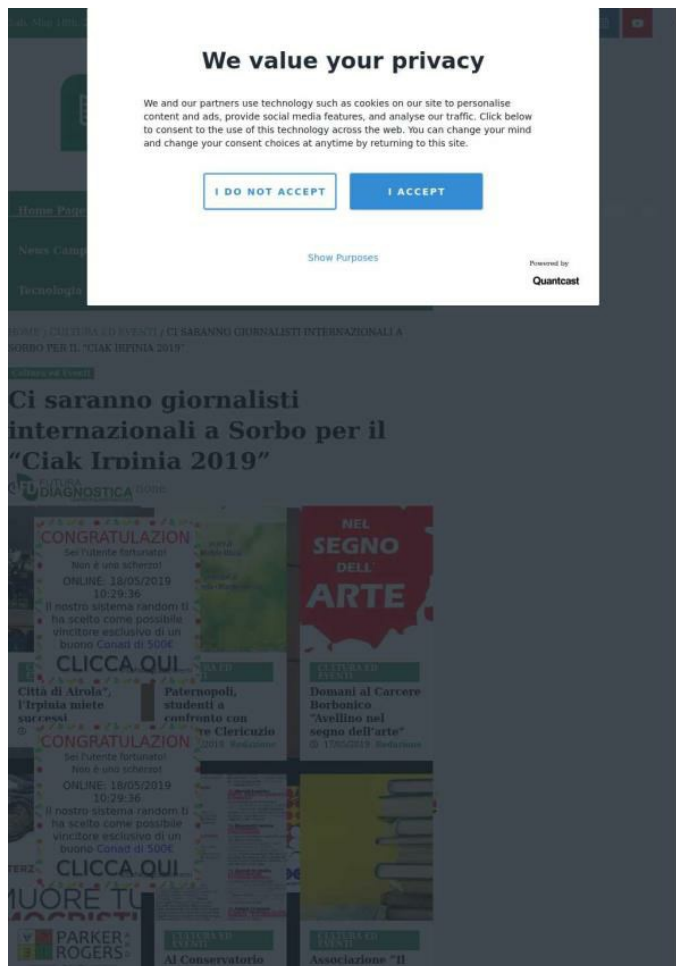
We value your privacy

We and our partners use technology such as cookies on our site to personalise content and ads, provide social media features, and analyse our traffic. Click below to consent to the use of this technology across the web. You can change your mind and change your consent choices at anytime by returning to this site.

I DO NOT ACCEPT

I ACCEPT

Show Purposes

Powered by Quantcast

Home Page

News Camp

Tecnologia

HOME / CULTURA ED EVENTI / CI SARANNO GIORNALISTI INTERNAZIONALI A SORBO PER IL "CIAK IRPINIA 2019"

Cultura ed Eventi

Ci saranno giornalisti internazionali a Sorbo per il "Ciak Irpinia 2019"

FUTURA DIAGNOSTICA

CONGRATULAZION
Sei l'utente fortunato!
Non è uno scherzo!
ONLINE: 18/05/2019 10:29:36
Il nostro sistema random ti ha scelto come possibile vincitore esclusivo di un buono Conad di 500€
CLICCA QUI

NEL SEGNO DELL' ARTE

Città di Airola", l'Irpinia miete successi

CULTURA ED EVENTI
Paternopoli, studenti a confronto con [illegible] re Clericuzio
2019 Redazione

CULTURA ED EVENTI
Domani al Carcere Borbonico "Avellino nel segno dell'arte"
17/05/2019 Redazione

CONGRATULAZION
Sei l'utente fortunato!
Non è uno scherzo!
ONLINE: 18/05/2019 10:29:36
Il nostro sistema random ti ha scelto come possibile vincitore esclusivo di un buono Conad di 500€
CLICCA QUI

MUORE TU

PARKER ROGERS

CULTURA ED EVENTI
Al Conservatorio

CULTURA ED EVENTI
Associazione "Il